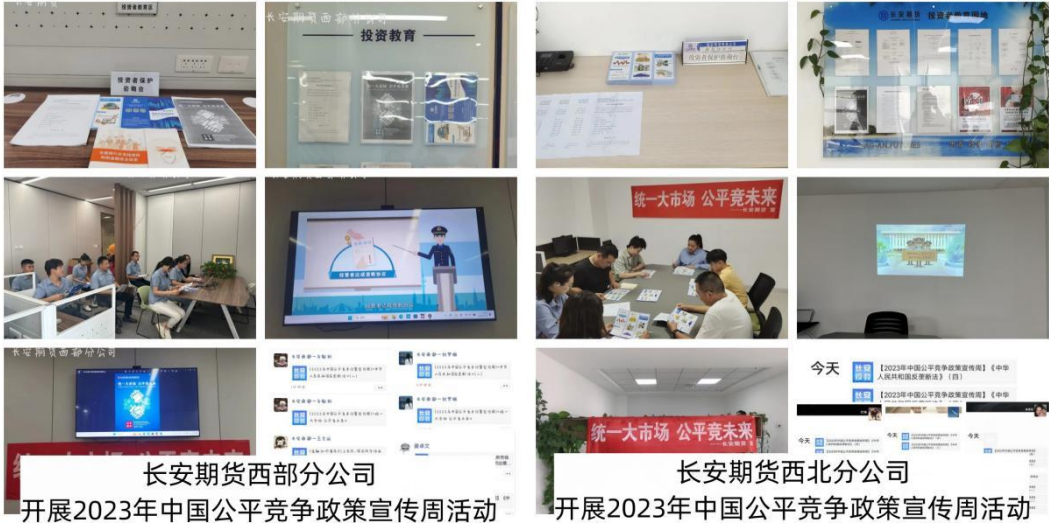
投资者教育园区

长安期货西部分公司

投资教育

投资者保护咨询台

投资者保护咨询台

长安期货 投资者教育园地

统一大市场 公平竞未来
——长安期货

长安期货西部分公司

今天

【2023年中国公平竞争政策宣传周】《中华人民共和国反垄断法》（四）

统一大市场 公平竞未来

长安期货西部分公司
开展2023年中国公平竞争政策宣传周活动

长安期货西北分公司
开展2023年中国公平竞争政策宣传周活动